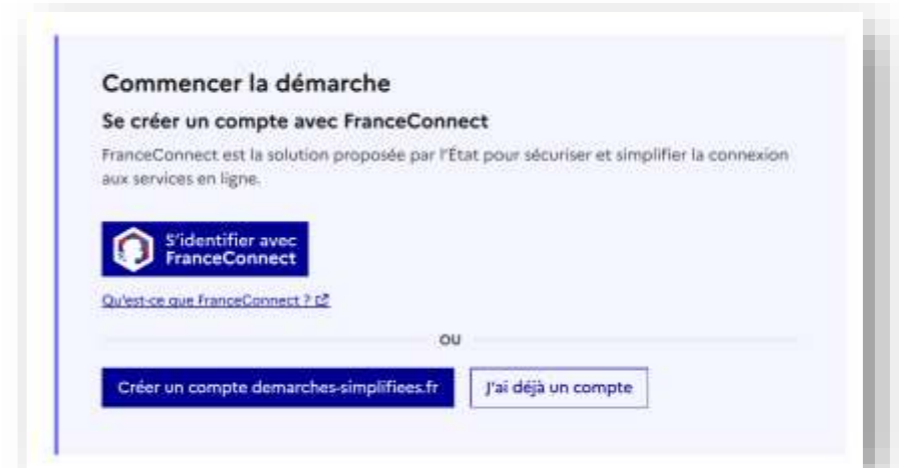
Commencer la démarche

Se créer un compte avec FranceConnect

FranceConnect est la solution proposée par l'État pour sécuriser et simplifier la connexion aux services en ligne.

S'identifier avec FranceConnect

Qu'est-ce que FranceConnect ?

ou

Créer un compte demarches-simplifiees.fr

J'ai déjà un compte